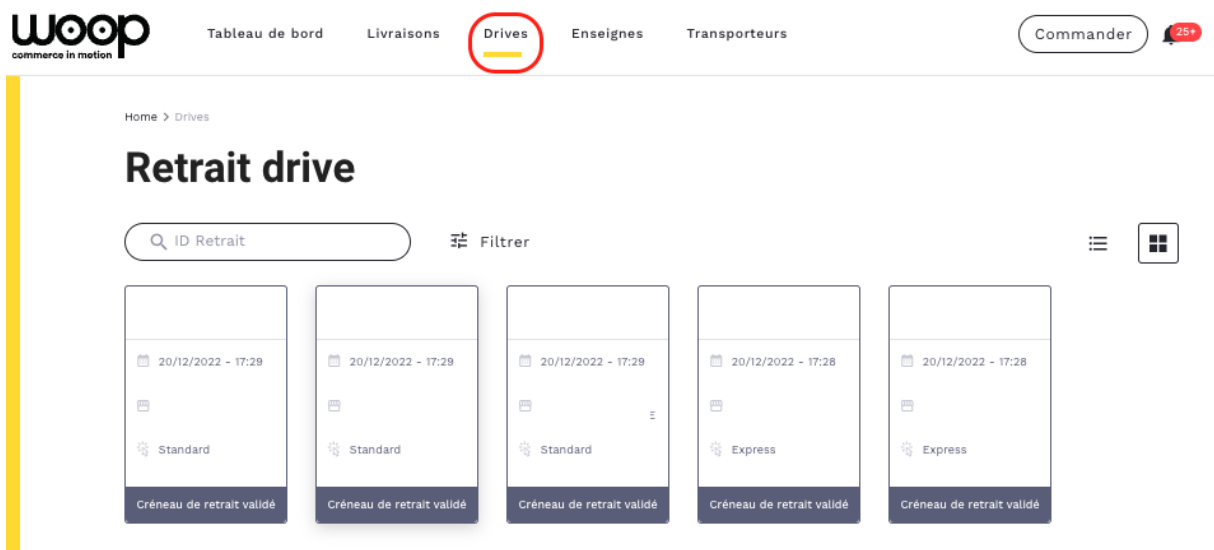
woop
commerce in motion

Tableau de bord Livraisons Drives Enseignes Transporteurs

Commander 25+

Home > Drives

Retrait drive

ID Retrait

Filtrer

20/12/2022 - 17:29

Standard

Créneau de retrait validé

20/12/2022 - 17:29

Standard

Créneau de retrait validé

20/12/2022 - 17:29

Standard

Créneau de retrait validé

20/12/2022 - 17:28

Express

Créneau de retrait validé

20/12/2022 - 17:28

Express

Créneau de retrait validé